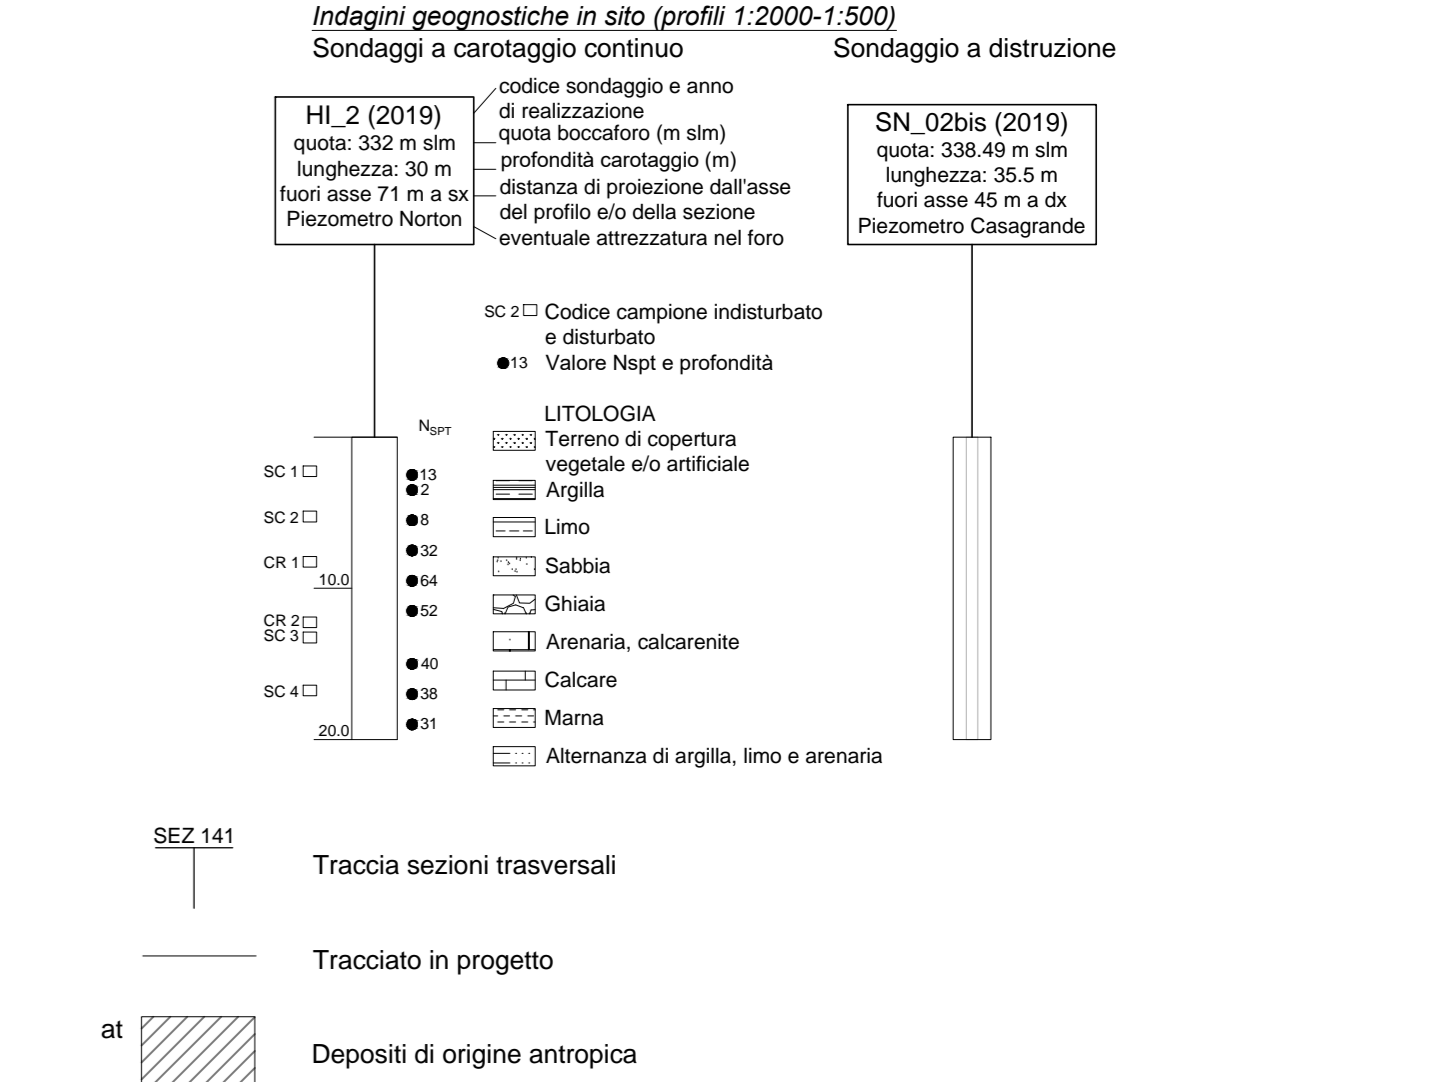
Indagini geognostiche in sito (profili 1:2000-1:500)

Sondaggi a carotaggio continuo

Sondaggio a distruzione

HI_2 (2019)
quota: 332 m slm
lunghezza: 30 m
fuori asse 71 m a sx
Piezometro Norton

codice sondaggio e anno di realizzazione
quota boccaforo (m slm)
profondità carotaggio (m)
distanza di proiezione dall'asse del profilo e/o della sezione
eventuale attrezzatura nel foro

SN_02bis (2019)
quota: 338.49 m slm
lunghezza: 35.5 m
fuori asse 45 m a dx
Piezometro Casagrande

SC 2 Codice campione indisturbato e disturbato
13 Valore Nspt e profondità

$N_{SPT}$

SC 1
SC 2
CR 1
10.0
CR 2
SC 3
SC 4
20.0

13
2
8
32
64
52
40
38
31

LITOLOGIA
Terreno di copertura vegetale e/o artificiale
Argilla
Limo
Sabbia
Ghiaia
Arenaria, calcarenite
Calcare
Marna
Alternanza di argilla, limo e arenaria

SEZ 141
Traccia sezioni trasversali

Tracciato in progetto

at
Depositi di origine antropica